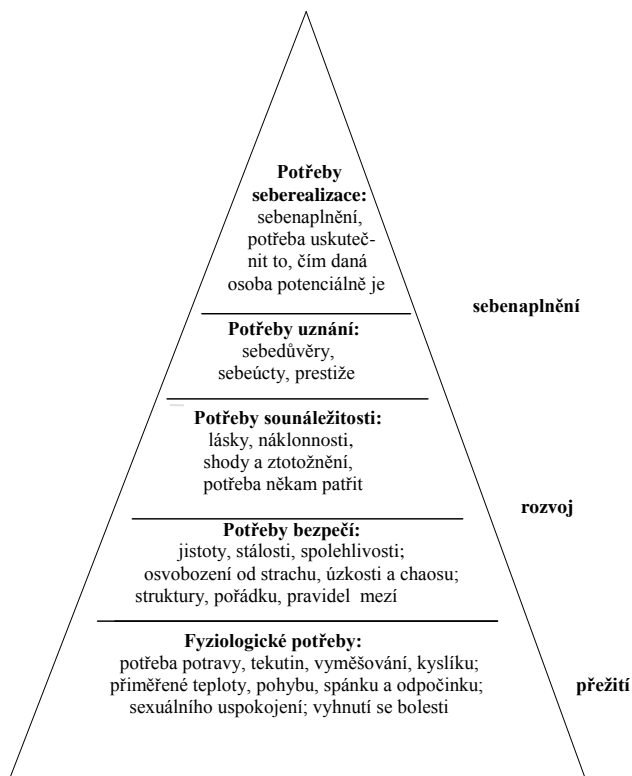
**Potřeby seberealizace:**
sebenaplnění, potřeba uskutečnit to, čím daná osoba potenciálně je

**Potřeby uznání:**
sebedůvěry, sebeúcty, prestiže

**Potřeby sounáležitosti:**
lásky, náklonnosti, shody a ztotožnění, potřeba někam patřit

**Potřeby bezpečí:**
jistoty, stálosti, spolehlivosti; osvobození od strachu, úzkosti a chaosu; struktury, pořádku, pravidel mezí

**Fyziologické potřeby:**
potřeba potravy, tekutin, vyměšování, kyslíku; přiměřené teploty, pohybu, spánku a odpočinku; sexuálního uspokojení; vyhnutí se bolesti

sebenaplnění

rozvoj

přežití